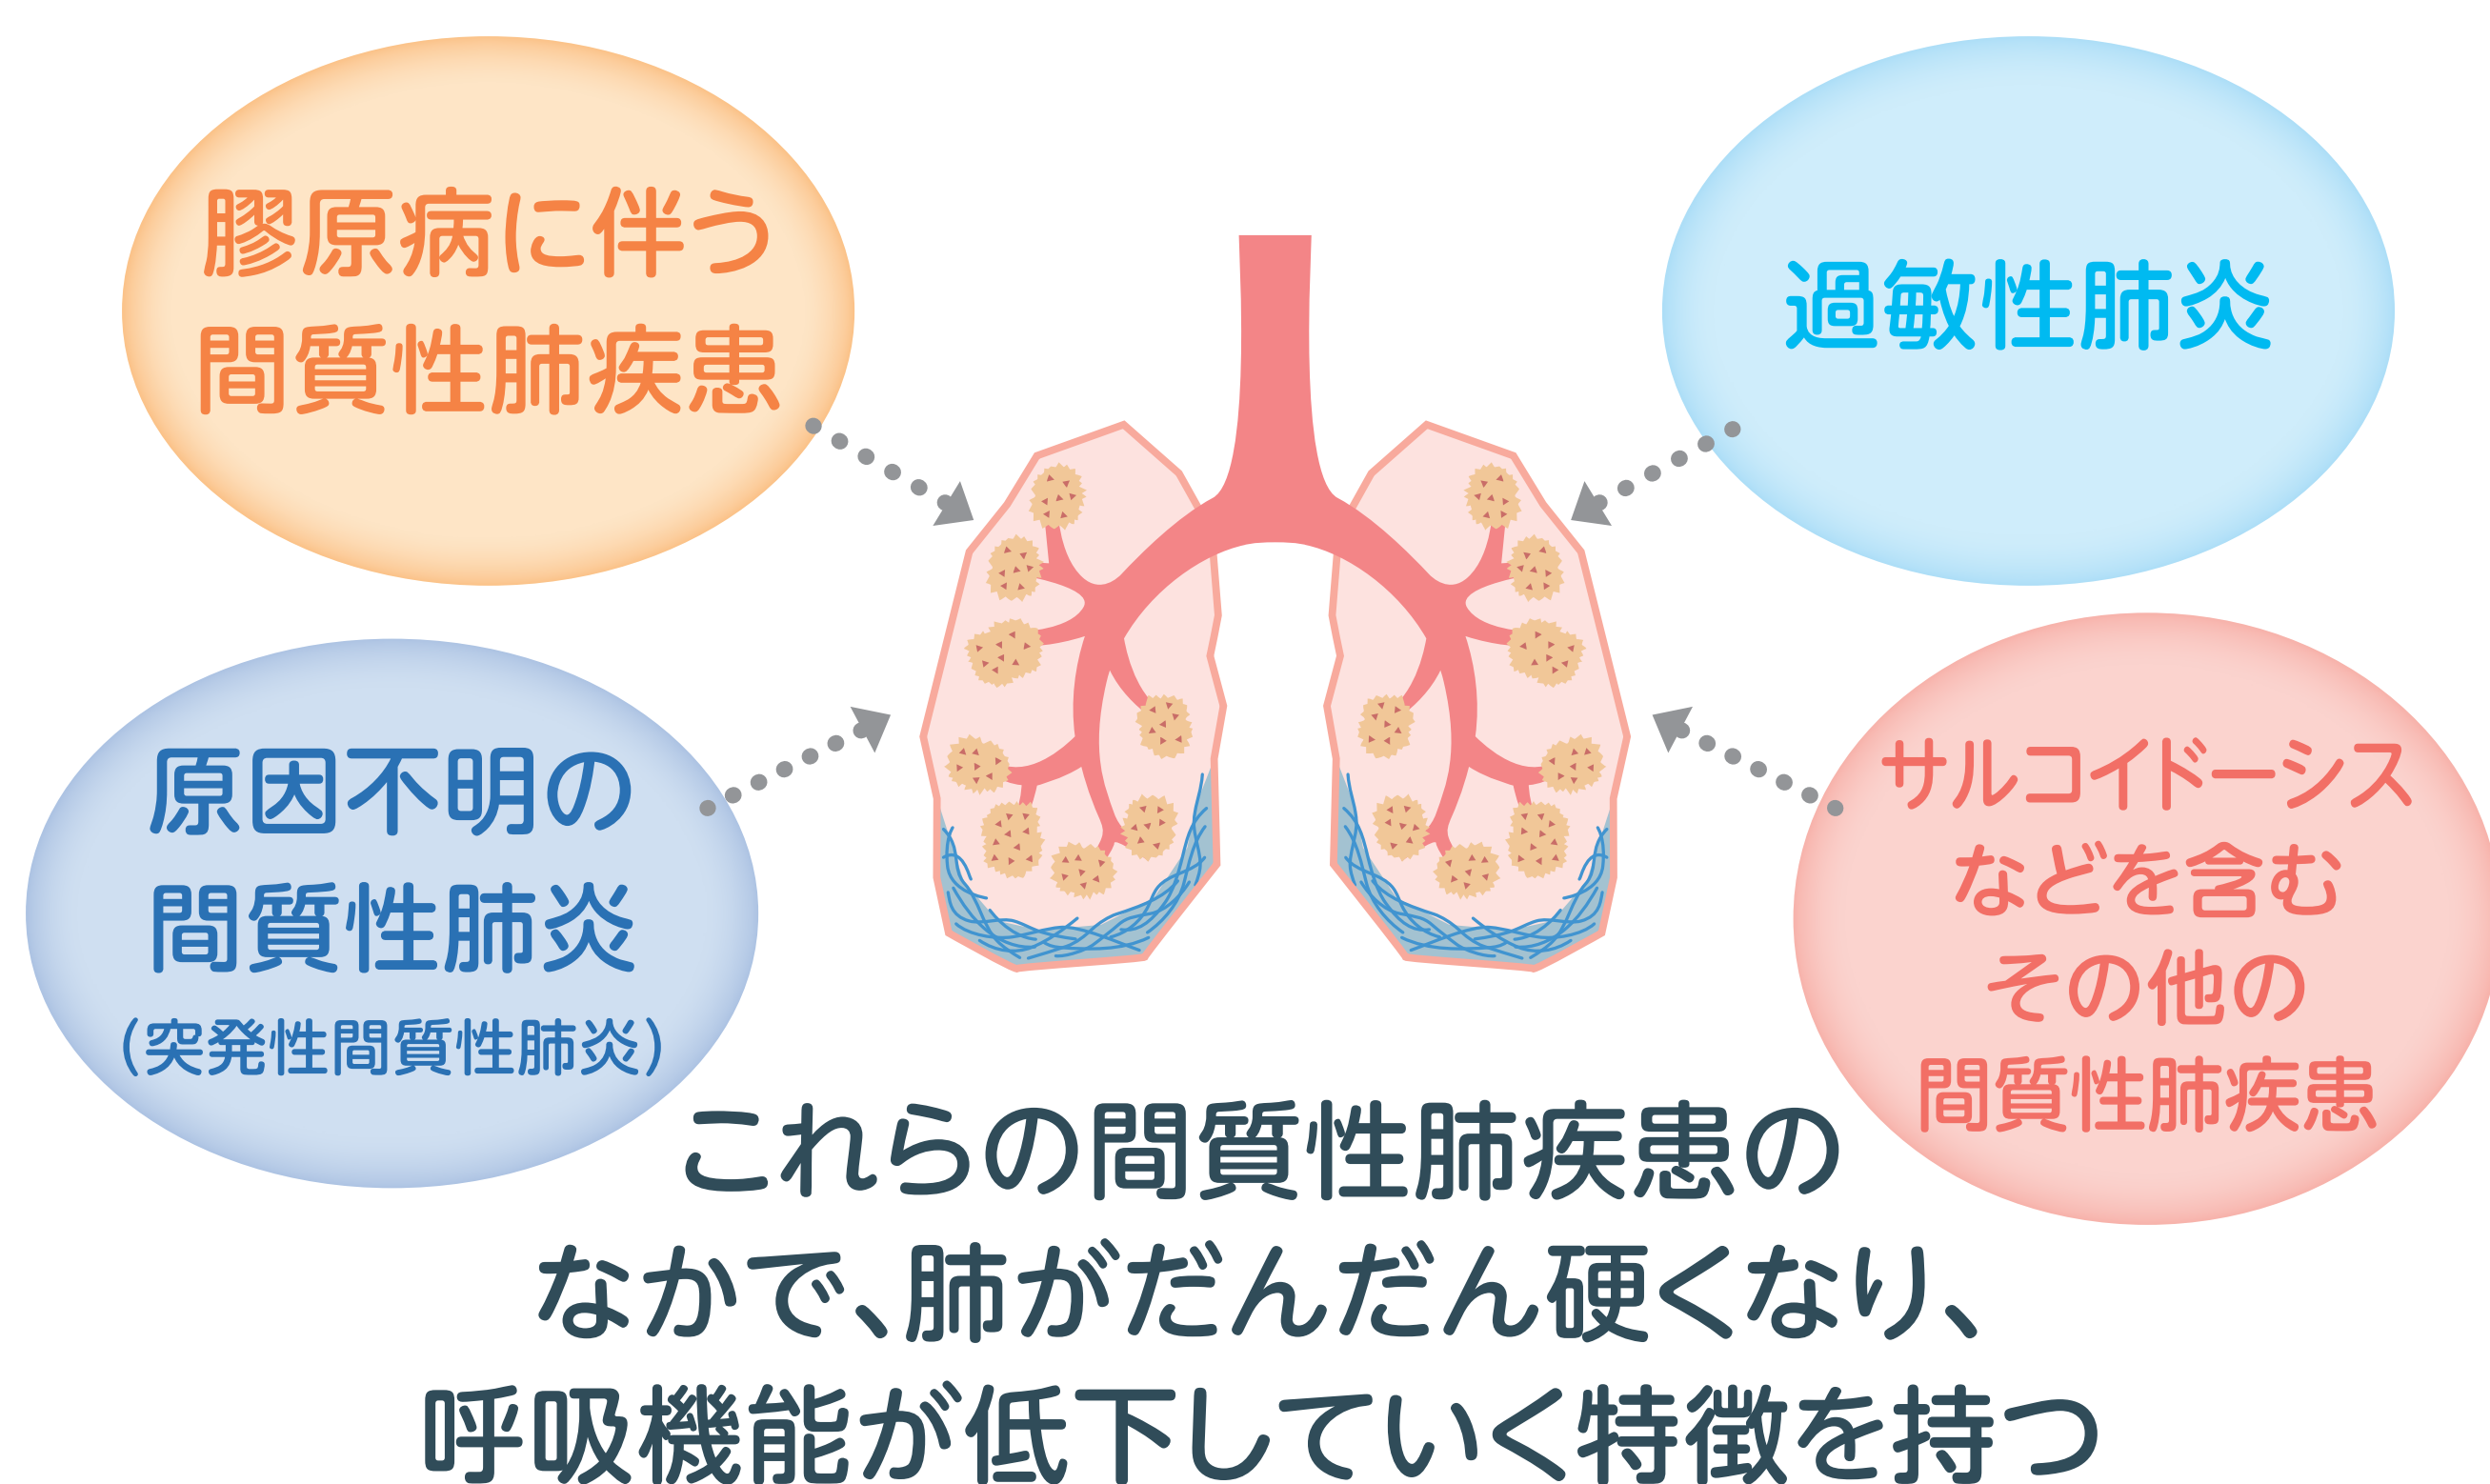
膠原病に伴う
間質性肺疾患

過敏性肺炎

原因不明の
間質性肺炎
(突発性間質性肺炎)

サルコイドーシス
などを含む
その他の
間質性肺疾患

これらの間質性肺疾患の
なかで、肺がだんだん硬くなり、
呼吸機能が低下していく特徴を持つ